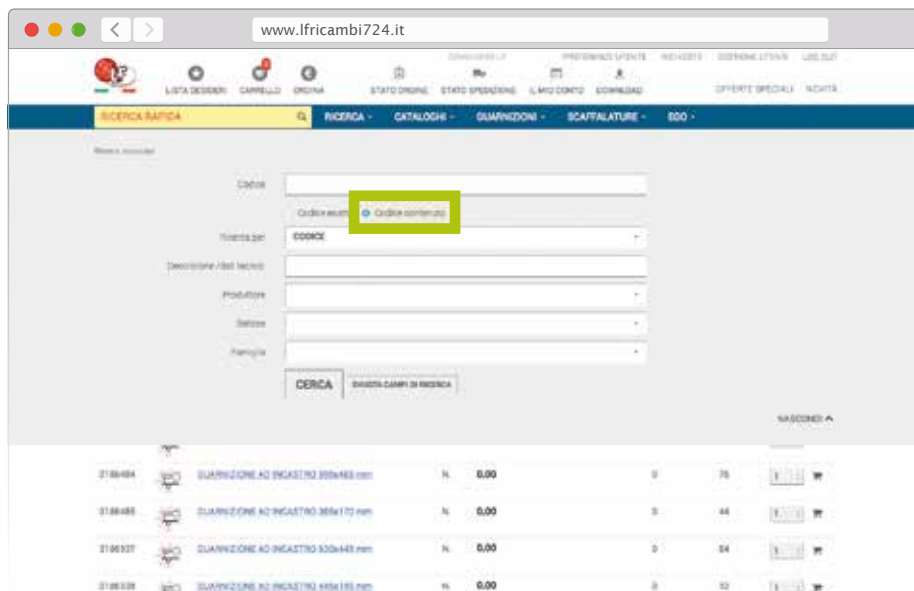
www.lfricambi724.it

LISTA DESIDERI CARRELLO ORDINA STATO ORDINE STATO SPEDIZIONE IL MIO CONTO DOWNLOAD

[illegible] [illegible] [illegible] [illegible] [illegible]

OFFERTE SPECIALI NOVITÀ

RICERCA RAPIDA RICERCA CATALOGHI GUARNIZIONI SCAFFALATURE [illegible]

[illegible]

Codice

Codice esatto Codice contenuto

Ricerca per CODICE

Descrizione / Dati tecnici

Produttore

Settore

Famiglia

CERCA SVUOTA CAMPI DI RICERCA

NASCONDI

| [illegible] | GUARNIZIONE AD INCASTRO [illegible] mm | N. | 0,00 | 0 | 75 | 1 |
|---|---|---|---|---|---|---|
| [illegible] | GUARNIZIONE AD INCASTRO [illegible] mm | N. | 0,00 | 0 | 44 | 1 |
| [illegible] | GUARNIZIONE AD INCASTRO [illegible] mm | N. | 0,00 | 0 | 54 | 1 |
| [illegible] | GUARNIZIONE AD INCASTRO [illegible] mm | N. | 0,00 | 0 | 32 | |